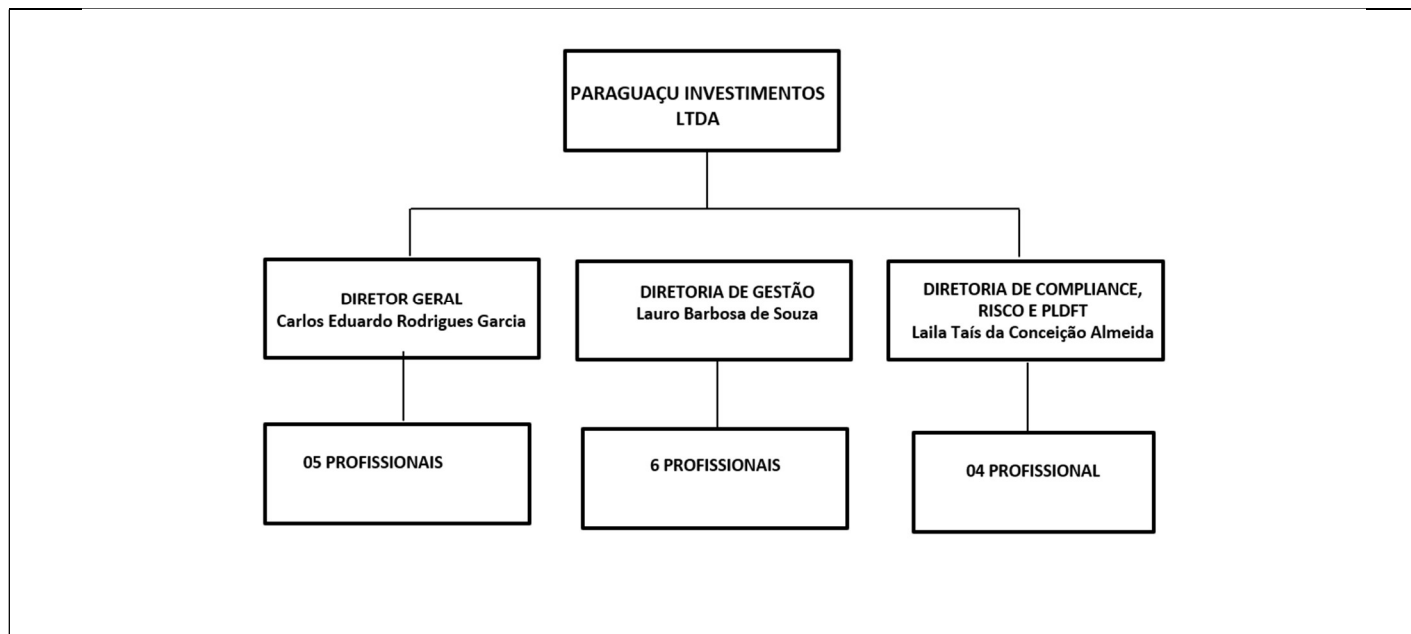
PARAGUAÇU INVESTIMENTOS LTDA

DIRETOR GERAL
Carlos Eduardo Rodrigues Garcia

DIRETORIA DE GESTÃO
Lauro Barbosa de Souza

DIRETORIA DE COMPLIANCE, RISCO E PLDFT
Laila Taís da Conceição Almeida

05 PROFISSIONAIS

6 PROFISSIONAIS

04 PROFISSIONAL